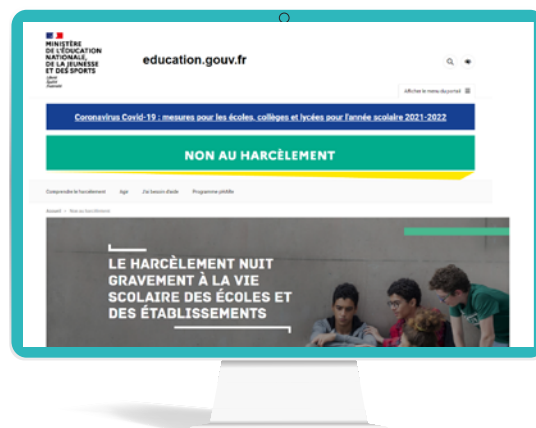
MINISTÈRE DE L'ÉDUCATION NATIONALE, DE LA JEUNESSE ET DES SPORTS
Liberté Égalité Fraternité

education.gouv.fr

Afficher le menu du portail

Coronavirus Covid-19 : mesures pour les écoles, collèges et lycées pour l'année scolaire 2021-2022

NON AU HARCÈLEMENT

Comprendre le harcèlement | Agir | J'ai besoin d'aide | Programme pHARe

Accueil > Non au harcèlement

LE HARCÈLEMENT NUIT GRAVEMENT À LA VIE SCOLAIRE DES ÉCOLES ET DES ÉTABLISSEMENTS